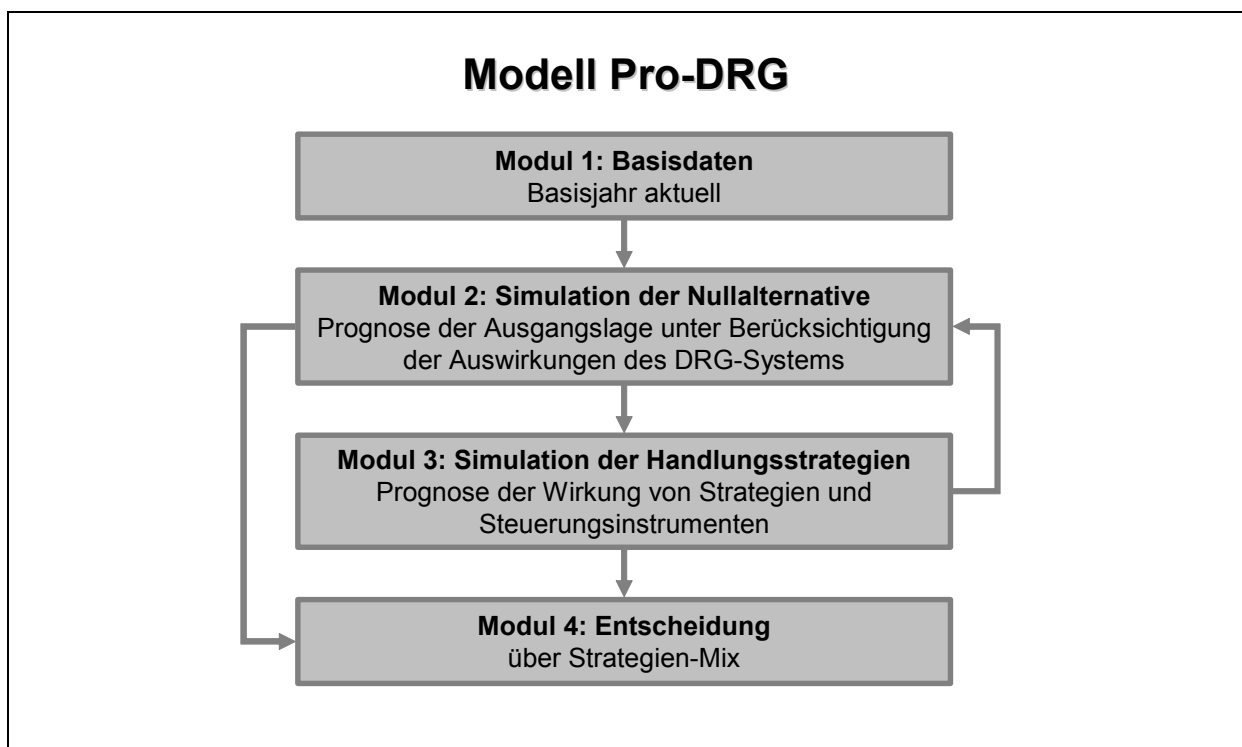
Modell Pro-DRG

Modul 1: Basisdaten
Basisjahr aktuell

Modul 2: Simulation der Nullalternative
Prognose der Ausgangslage unter Berücksichtigung der Auswirkungen des DRG-Systems

Modul 3: Simulation der Handlungsstrategien
Prognose der Wirkung von Strategien und Steuerungsinstrumenten

Modul 4: Entscheidung
über Strategien-Mix